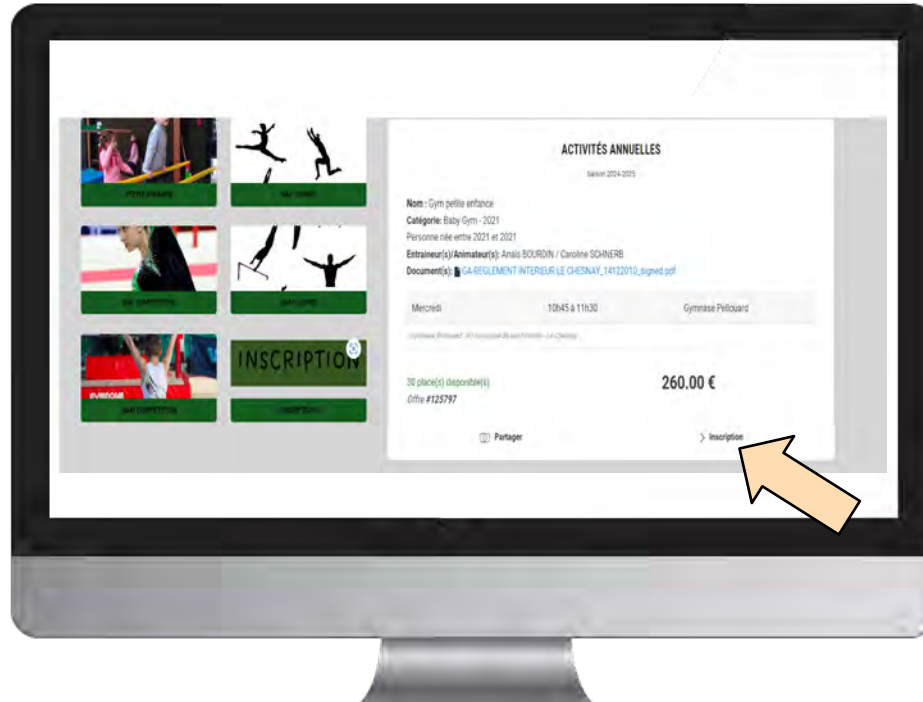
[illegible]

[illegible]

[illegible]

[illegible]

INSCRIPTION

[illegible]

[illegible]

ACTIVITÉS ANNUELLES

Saison 2024-2025

Nom : Gym petite enfance
Catégorie: Baby Gym - 2021
Personne née entre 2021 et 2021
Entraineur(s)/Animateur(s): Anaïs BOURDIN / Caroline SCHNERB
Document(s): GA-REGLEMENT INTERIEUR LE CHESNAY_14122010_signed.pdf

| Mercredi | 10h45 à 11h30 | Gymnase Pellouard |
|---|---|---|

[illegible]

30 place(s) disponible(s)
Offre #125797

260.00 €

Partager

> Inscription